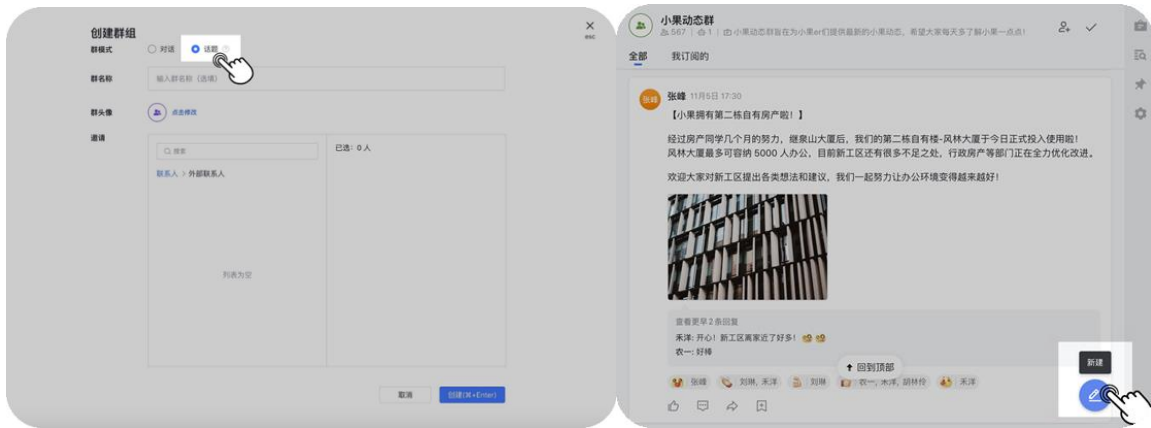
创建群组

esc

群模式 对话 话题

群名称 输入群名称（选填）

群头像 点击修改

邀请

搜索

联系人 > 外部联系人

列表为空

已选：0 人

取消 创建(⌘+Enter)

小果动态群

567 | 1 | 小果动态群旨在为小果er们提供最新的小果动态，希望大家每天多了解小果一点点！

全部 我订阅的

张峰 11月5日 17:30

【小果拥有第二栋自有房产啦！】

经过房产同学几个月的努力，继象山大厦后，我们的第二栋自有楼-风林大厦于今日正式投入使用啦！风林大厦最多可容纳 5000 人办公，目前新工区还有很多不足之处，行政房产等部门正在全力优化改进。

欢迎大家对新工区提出各类想法和建议，我们一起努力让办公环境变得越来越好！

查看更早 2 条回复

禾洋: 开心！新工区离家近了好多！

农一: 好棒

回到顶部

张峰 刘琳, 禾洋 刘琳 农一, 禾洋, 胡林份 禾洋

新建